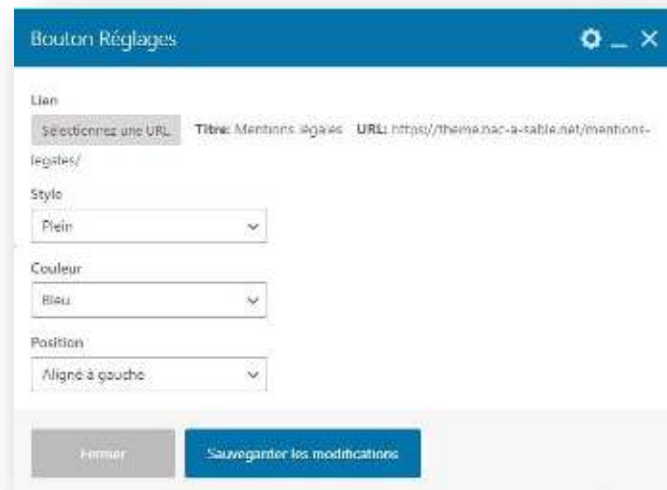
Bouton Réglages

Lien

Sélectionnez une URL Titre: Mentions légales URL: https://theme.bac-a-sable.net/mentions-legales/

Style

Plein

Couleur

Bleu

Position

Aligné à gauche

Fermer

Sauvegarder les modifications